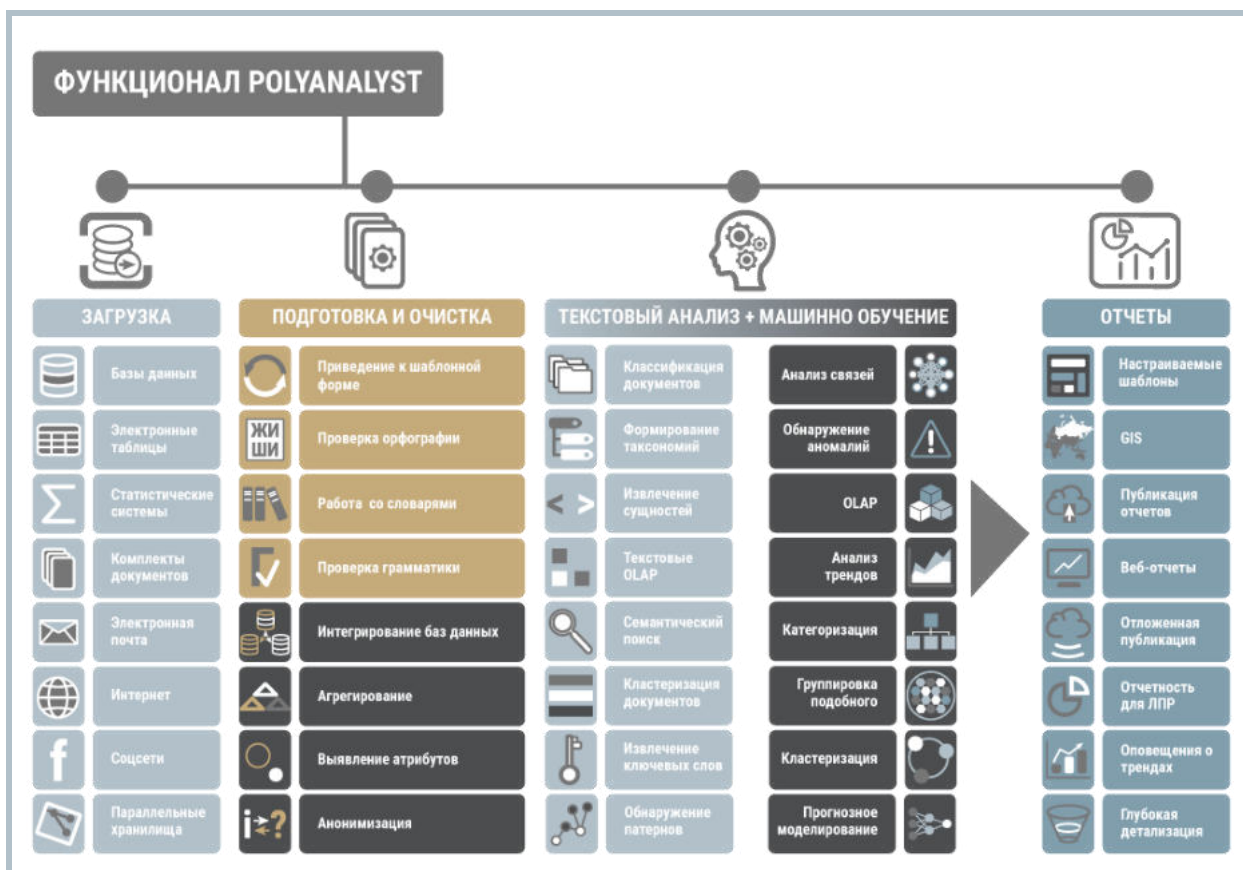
ФУНКЦИОНАЛ POLYANALYST

ЗАГРУЗКА

Базы данных

Электронные таблицы

Статистические системы

Комплекты документов

Электронная почта

Интернет

Соцсети

Параллельные хранилища

ПОДГОТОВКА И ОЧИСТКА

Приведение к шаблонной форме

ЖИ ШИ

Проверка орфографии

Работа со словарями

Проверка грамматики

Интегрирование баз данных

Агрегирование

Выявление атрибутов

Анонимизация

ТЕКСТОВЫЙ АНАЛИЗ + МАШИННО ОБУЧЕНИЕ

Классификация документов

Формирование таксономий

Извлечение сущностей

Текстовые OLAP

Семантический поиск

Кластеризация документов

Извлечение ключевых слов

Обнаружение патернов

Анализ связей

Обнаружение аномалий

OLAP

Анализ трендов

Категоризация

Группировка подобного

Кластеризация

Прогнозное моделирование

ОТЧЕТЫ

Настраиваемые шаблоны

GIS

Публикация отчетов

Веб-отчеты

Отложенная публикация

Отчетность для ЛПР

Оповещения о трендах

Глубокая детализация